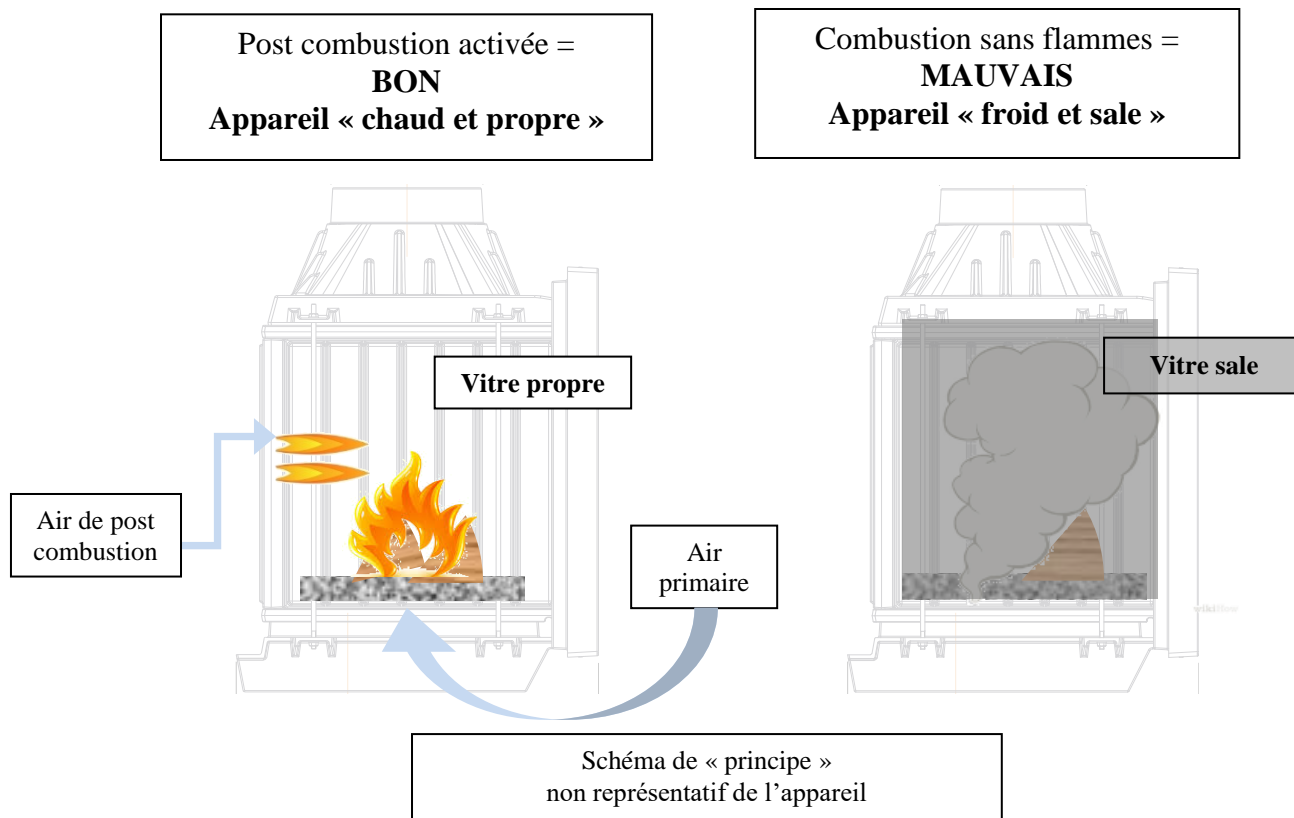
Post combustion activée =
**BON**
**Appareil « chaud et propre »**

Combustion sans flammes =
**MAUVAIS**
**Appareil « froid et sale »**

**Vitre propre**

**Vitre sale**

Air de post combustion

Air primaire

wikiHow

Schéma de « principe »
non représentatif de l'appareil